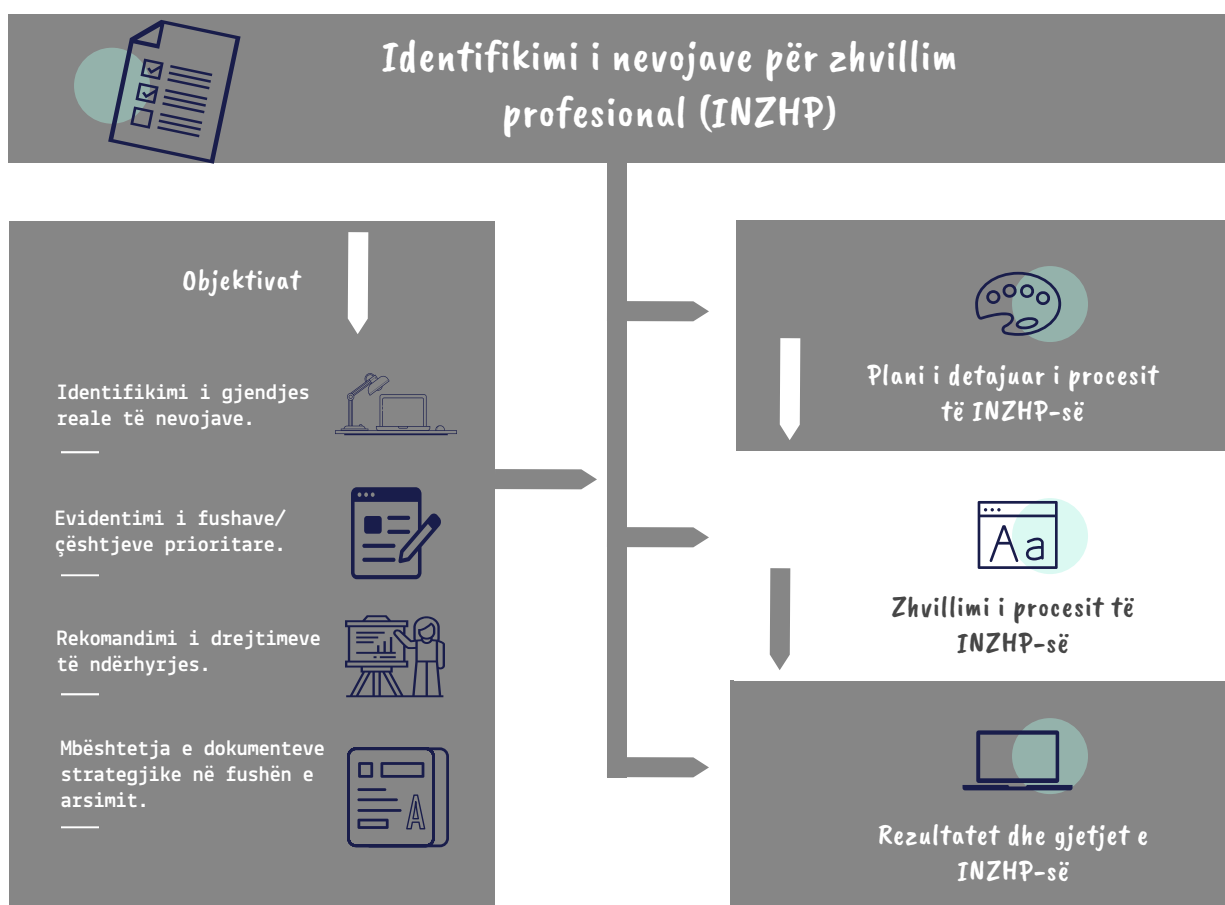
Identifikimi i nevojave për zhvillim profesional (INZHP)

Objektivat

Identifikimi i gjendjes reale të nevojave.

Evidentimi i fushave/ çështjeve prioritare.

Rekomandimi i drejtimeve të ndërhyrjes.

Mbështetja e dokumenteve strategjike në fushën e arsimit.

Plani i detajuar i procesit të INZHP-së

Aa

Zhvillimi i procesit të INZHP-së

Rezultatet dhe gjetjet e INZHP-së